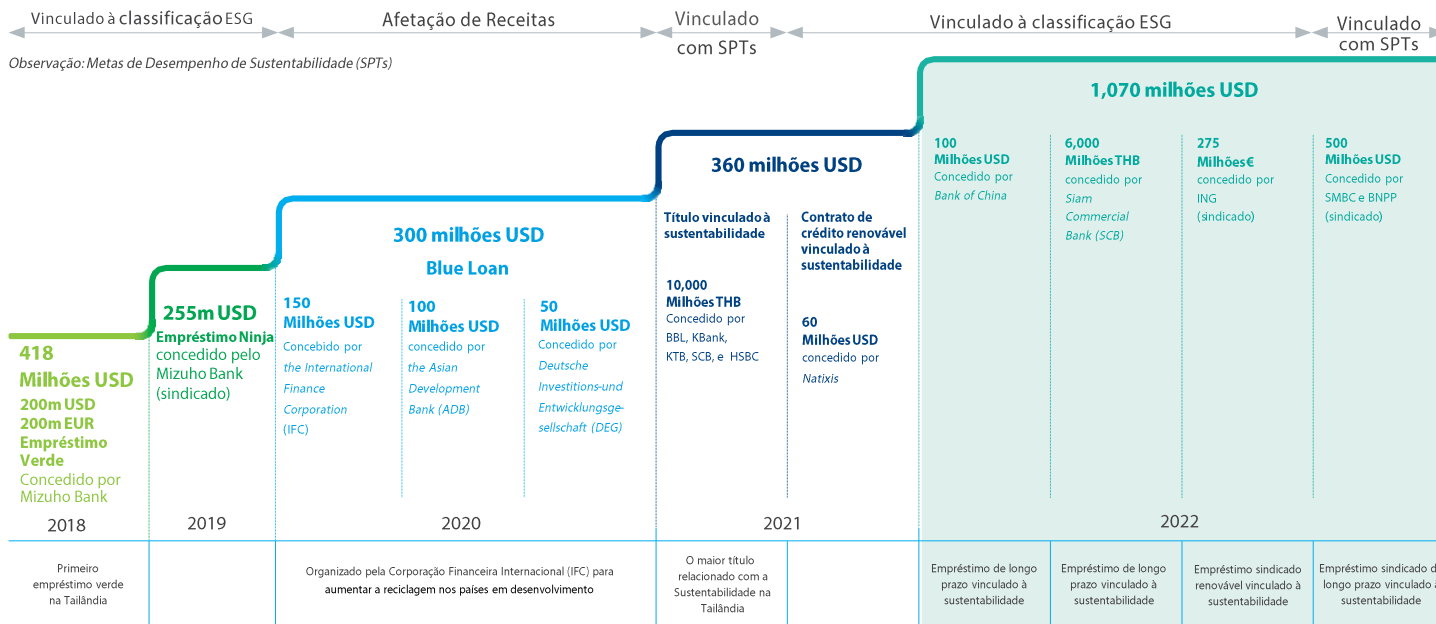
Vinculado à classificação ESG

Afetação de Receitas

Vinculado com SPTs

Vinculado à classificação ESG

Vinculado com SPTs

Observação: Metas de Desempenho de Sustentabilidade (SPTs)

1,070 milhões USD

100 Milhões USD concedido por Bank of China

6,000 Milhões THB concedido por Siam Commercial Bank (SCB)

275 Milhões€ concedido por ING (sindicado)

500 Milhões USD Concedido por SMBC e BNPP (sindicado)

360 milhões USD

Título vinculado à sustentabilidade

10,000 Milhões THB Concedido por BBL, KBank, KTB, SCB, e HSBC

Contrato de crédito renovável vinculado à sustentabilidade

60 Milhões USD concedido por Natixis

300 milhões USD

Blue Loan

150 Milhões USD Concebido por the International Finance Corporation (IFC)

100 Milhões USD concedido por the Asian Development Bank (ADB)

50 Milhões USD Concedido por Deutsche Investitions-und Entwicklungsgesellschaft (DEG)

255m USD

Empréstimo Ninja concedido pelo Mizuho Bank (sindicado)

418 Milhões USD

200m USD 200m EUR Empréstimo Verde

Concedido por Mizuho Bank

2018

2019

2020

2021

2022

Primeiro empréstimo verde na Tailândia

Organizado pela Corporação Financeira Internacional (IFC) para aumentar a reciclagem nos países em desenvolvimento

O maior título relacionado com a Sustentabilidade na Tailândia

Empréstimo de longo prazo vinculado à sustentabilidade

Empréstimo de longo prazo vinculado à sustentabilidade

Empréstimo sindicado renovável vinculado à sustentabilidade

Empréstimo sindicado d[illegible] longo prazo vinculado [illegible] sustentabilidade